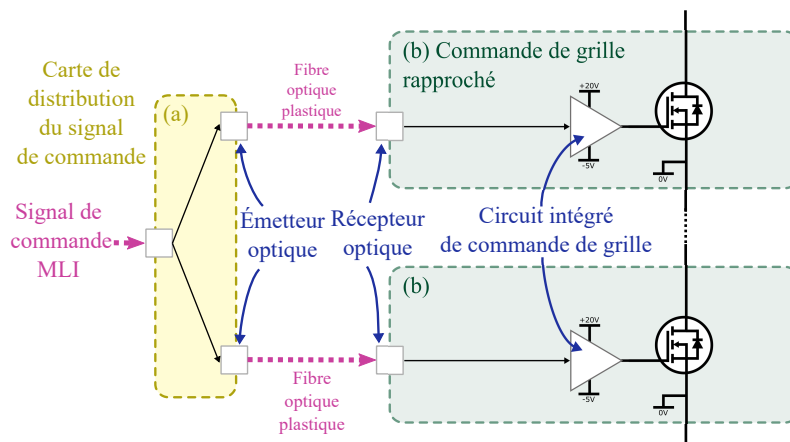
Carte de distribution du signal de commande

(a)

Signal de commande MLI

Fibre optique plastique

(b) Commande de grille rapproché

+20V

-5V

0V

Émetteur optique

Récepteur optique

Circuit intégré de commande de grille

(b)

+20V

-5V

0V

Fibre optique plastique